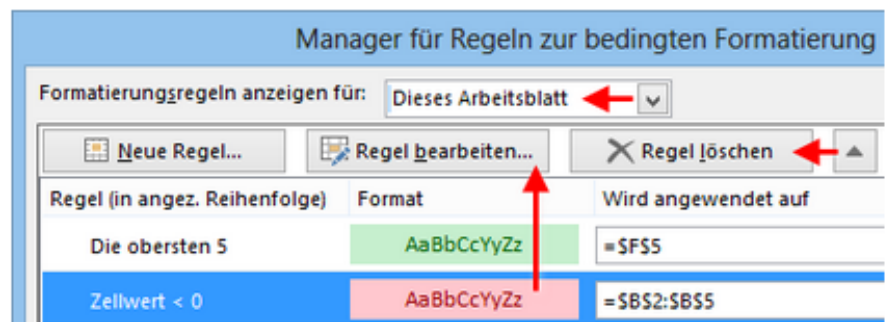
Manager für Regeln zur bedingten Formatierung

Formatierungsregeln anzeigen für: Dieses Arbeitsblatt

Neue Regel... | Regel bearbeiten... | Regel löschen

| Regel (in angez. Reihenfolge) | Format | Wird angewendet auf |
|---|---|---|
| Die obersten 5 | AaBbCcYyZz | =$F$5 |
| Zellwert < 0 | AaBbCcYyZz | =$B$2:$B$5 |